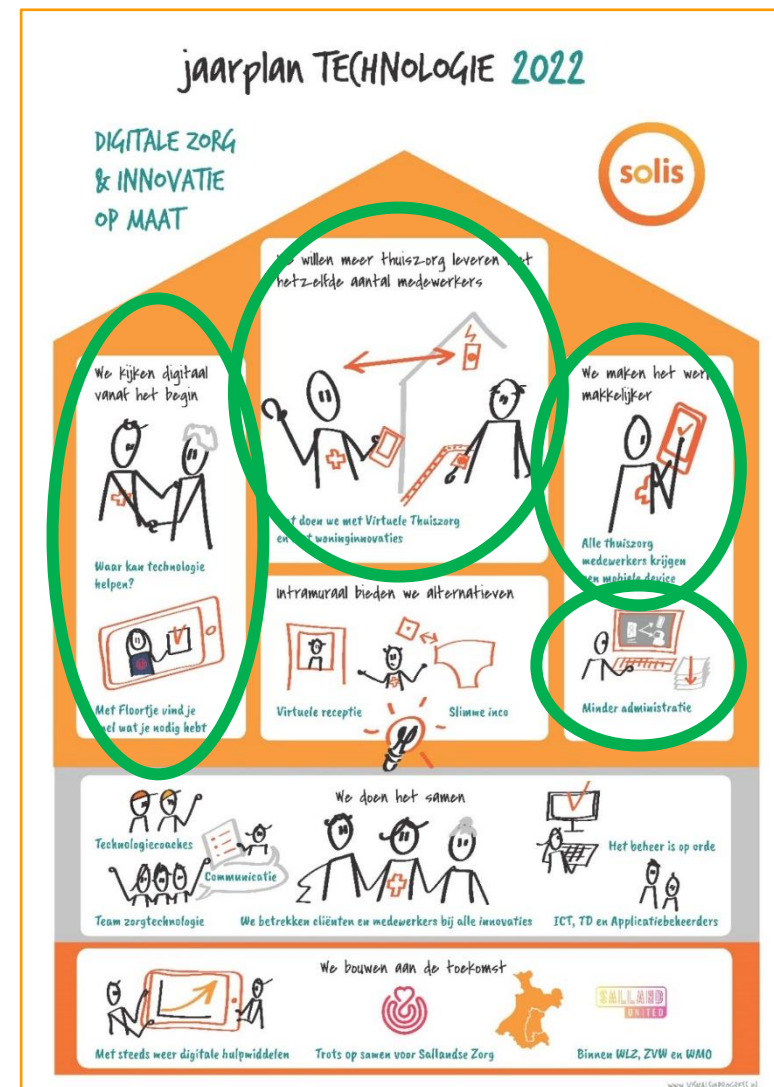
jaarplan TECHNOLOGIE 2022

DIGITALE ZORG & INNOVATIE OP MAAT

solis

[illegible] willen meer thuiszorg leveren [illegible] hetzelfde aantal medewerkers

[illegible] doen we met Virtuele Thuiszorg en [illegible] woninginnovaties

We kijken digitaal vanaf het begin

Waar kan technologie helpen?

Met Floortje vind je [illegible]el wat je nodig hebt

We maken het wer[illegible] makkelijker

Alle thuiszorg medewerkers krijgen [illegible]en mobile device

Intramuraal bieden we alternatieven

Virtuele receptie

Slimme inco

Minder administratie

We doen het samen

Technologiecoaches

Communicatie

Team zorgtechnologie

We betrekken cliënten en medewerkers bij alle innovaties

Het beheer is op orde

ICT, TD en Applicatiebeheerders

We bouwen aan de toekomst

Met steeds meer digitale hulpmiddelen

Trots op samen voor Sallandse Zorg

SALLAND UNITED

Binnen WLZ, ZVW en WMO

www.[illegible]